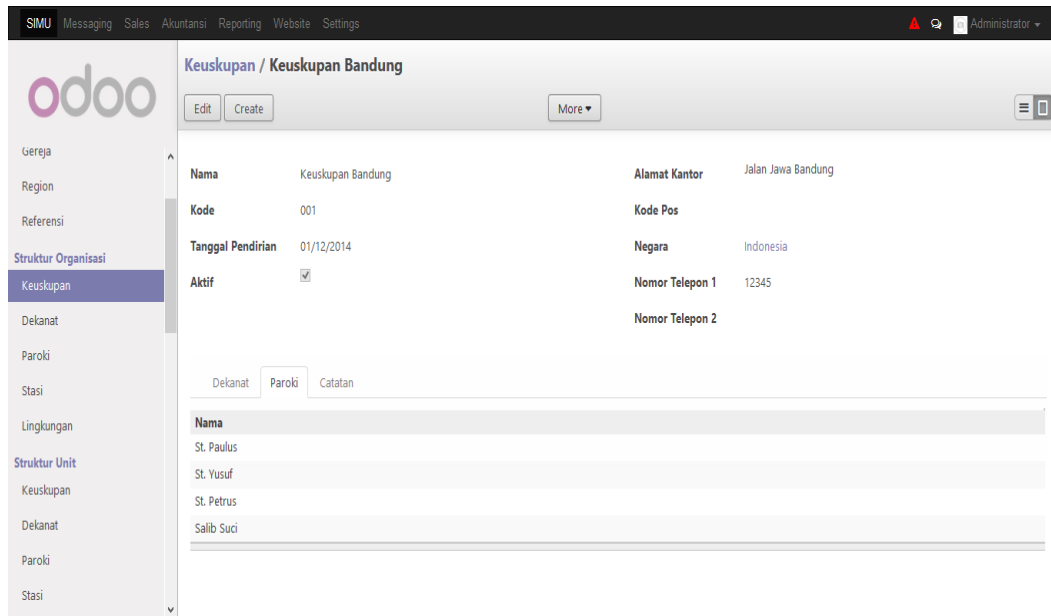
SIMU Messaging Sales Akuntansi Reporting Website Settings Administrator

odoo

Gereja
Region
Referensi
Struktur Organisasi
Keuskupan
Dekanat
Paroki
Stasi
Lingkungan
Struktur Unit
Keuskupan
Dekanat
Paroki
Stasi

Keuskupan / Keuskupan Bandung

Edit Create More ▾

Nama Keuskupan Bandung
Kode 001
Tanggal Pendirian 01/12/2014
Aktif ✓

Alamat Kantor Jalan Jawa Bandung
Kode Pos
Negara Indonesia
Nomor Telepon 1 12345
Nomor Telepon 2

Dekanat Paroki Catatan

| Nama |
|---|
| St. Paulus |
| St. Yusuf |
| St. Petrus |
| Salib Suci |